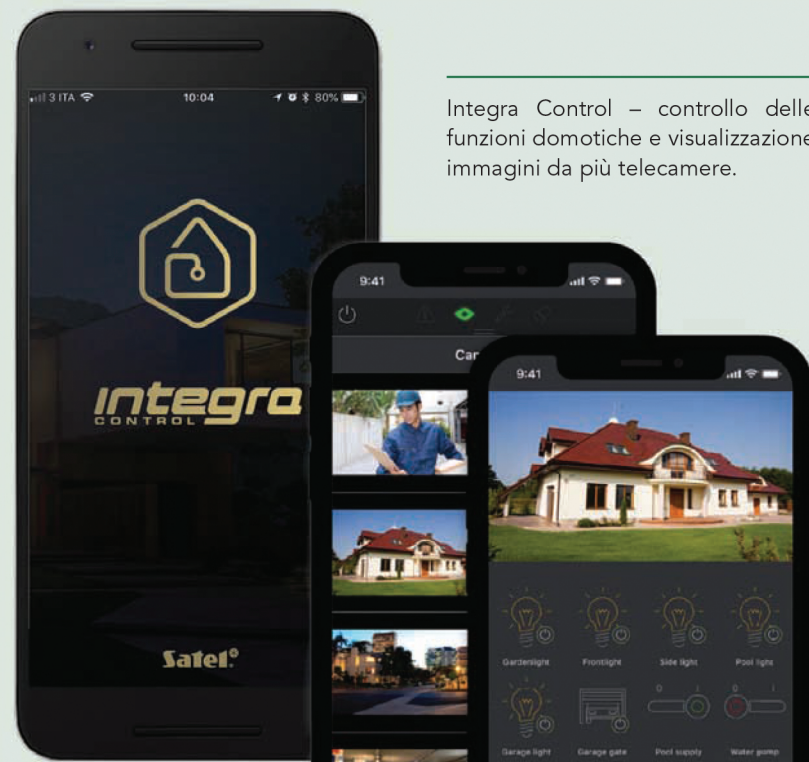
3 ITA 10:04 80%

integra
CONTROL

Satel

Integra Control – controllo delle funzioni domotiche e visualizzazione immagini da più telecamere.

9:41

Ca

9:41

Gardenlight
Frontlight
Side light
Pool light
Garage light
Garage gate
Pool supply
Water pump